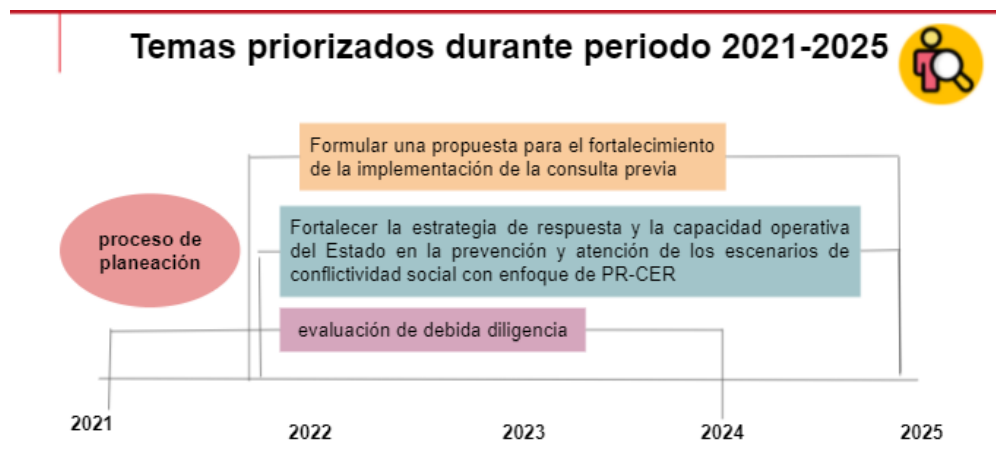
Temas priorizados durante periodo 2021-2025

proceso de planeación

Formular una propuesta para el fortalecimiento de la implementación de la consulta previa

Fortalecer la estrategia de respuesta y la capacidad operativa del Estado en la prevención y atención de los escenarios de conflictividad social con enfoque de PR-CER

evaluación de debida diligencia

2021

2022

2023

2024

2025